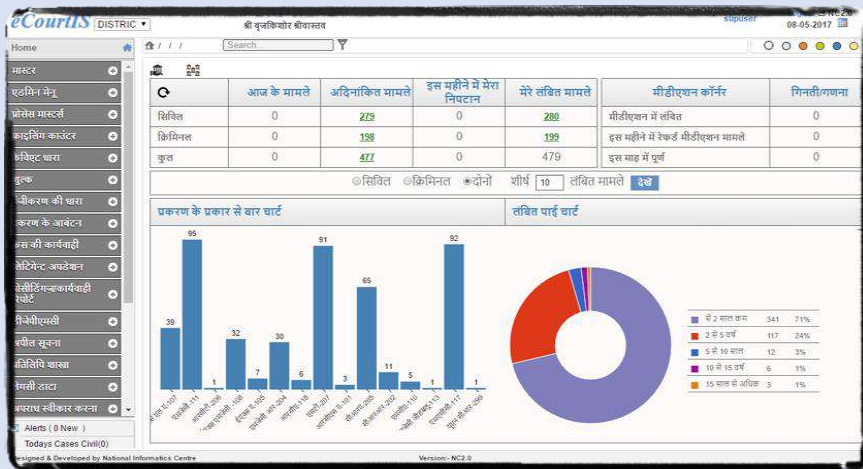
eCourtIS DISTRIC ▾ श्री बृजकिशोर श्रीवास्तव supuser 08-05-2017

Home

मास्टर
एडमिन मेनू
प्रोसेस मास्टर्स
फाइलिंग काउंटर
कविएट धारा
शुल्क
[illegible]करण की धारा
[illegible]करण के आवंटन
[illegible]स की कार्यवाही
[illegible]टिनेंट अपडेशन
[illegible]सीडिंग/कार्यवाही रिपोर्ट
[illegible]नेसीएमसी
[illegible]पील सूचना
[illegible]तिलिपि शाखा
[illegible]सी डाटा
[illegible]पराध स्वीकार करना

Alerts ( 0 New )
Todays Cases Civil(0)

Search...

| ⟳ | आज के मामले | अदिनांकित मामले | इस महीने में मेरा निपटान | मेरे लंबित मामले |
|---|---|---|---|---|
| सिविल | 0 | 279 | 0 | 280 |
| क्रिमिनल | 0 | 198 | 0 | 199 |
| कुल | 0 | 477 | 0 | 479 |

| मीडीएशन कॉर्नर | गिनती/गणना |
|---|---|
| मीडीएशन में लंबित | 0 |
| इस महीने में रेकर्ड मीडीएशन मामले | 0 |
| इस माह में पूर्ण | 0 |

सिविल क्रिमिनल दोनों शीर्ष 10 लंबित मामले देखें

प्रकरण के प्रकार से वार चार्ट

39 95 1 32 7 30 6 91 3 65 11 5 1 92 1

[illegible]

लंबित पाई चार्ट

| 0 से 2 साल कम | 341 | 71% |
|---|---|---|
| 2 से 5 वर्ष | 117 | 24% |
| 5 से 10 साल | 12 | 3% |
| 10 से 15 वर्ष | 6 | 1% |
| 15 साल से अधिक | 3 | 1% |

Designed & Developed by National Informatics Centre Version:- NC2.0